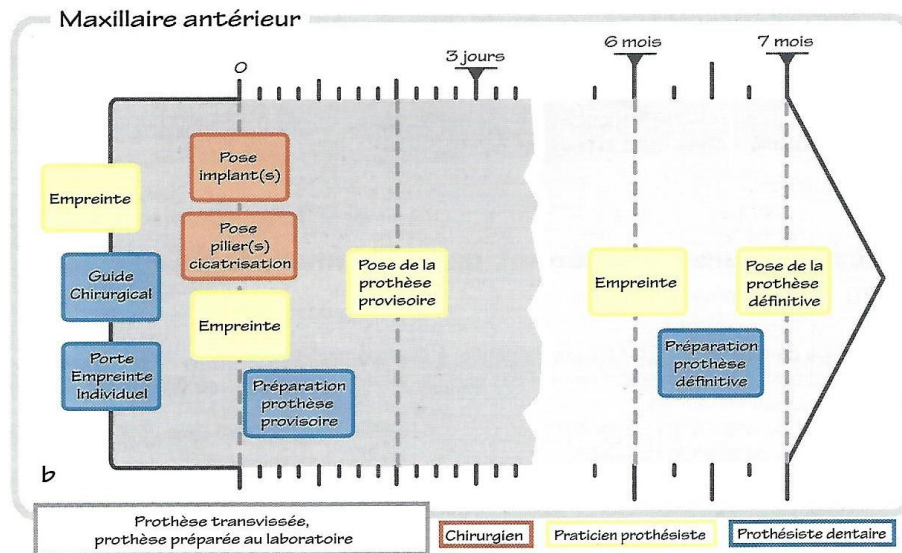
Maxillaire antérieur

0

3 jours

6 mois

7 mois

Empreinte

Guide Chirurgical

Porte Empreinte Individuel

Pose implant(s)

Pose pilier(s) cicatrisation

Empreinte

Préparation prothèse provisoire

Pose de la prothèse provisoire

Empreinte

Préparation prothèse définitive

Pose de la prothèse définitive

b

Prothèse transvissée, prothèse préparée au laboratoire

Chirurgien

Praticien prothésiste

Prothésiste dentaire